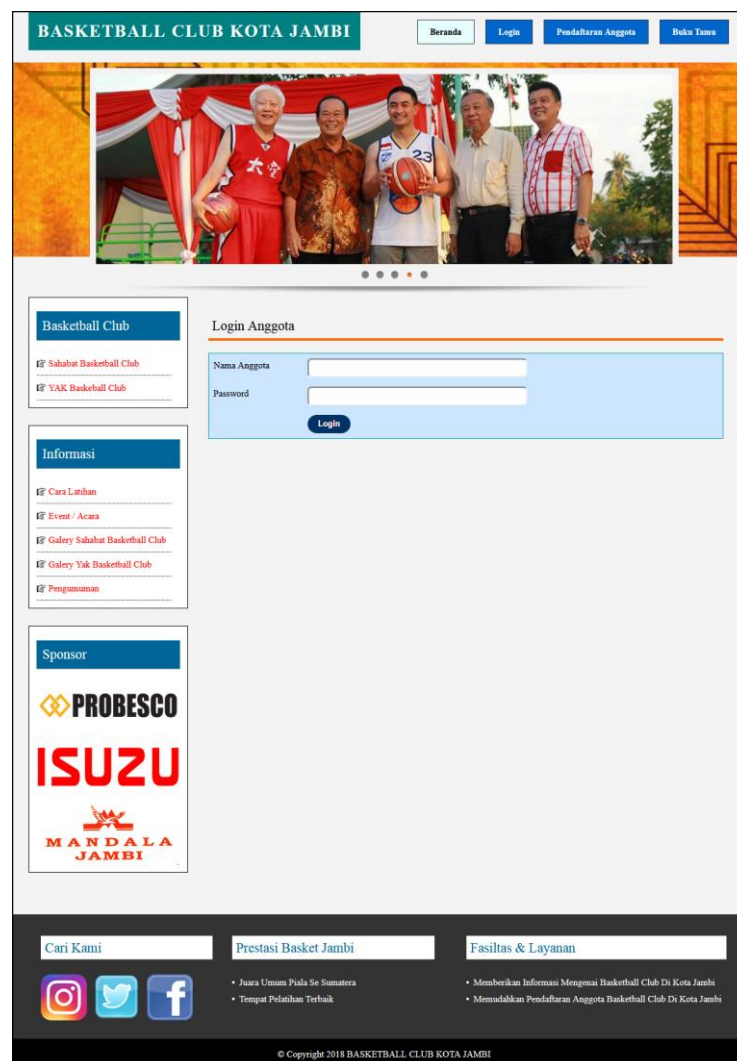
BASKETBALL CLUB KOTA JAMBI

Beranda Login Pendaftaran Anggota Buku Tamu

Basketball Club

Sahabat Basketball Club

YAK Baskeball Club

Informasi

Cara Latihan

Event / Acara

Galery Sahabat Basketball Club

Galery Yak Basketball Club

Pengumuman

Sponsor

PROBESCO

ISUZU

MANDALA JAMBI

Login Anggota

Nama Anggota

Password

Login

Cari Kami

Prestasi Basket Jambi

• Juara Umum Piala Se Sumatera
• Tempat Pelatihan Terbaik

Fasiltas & Layanan

• Memberikan Informasi Mengenai Basketball Club Di Kota Jambi
• Memudahkan Pendaftaran Anggota Basketball Club Di Kota Jambi

© Copyright 2018 BASKETBALL CLUB KOTA JAMBI